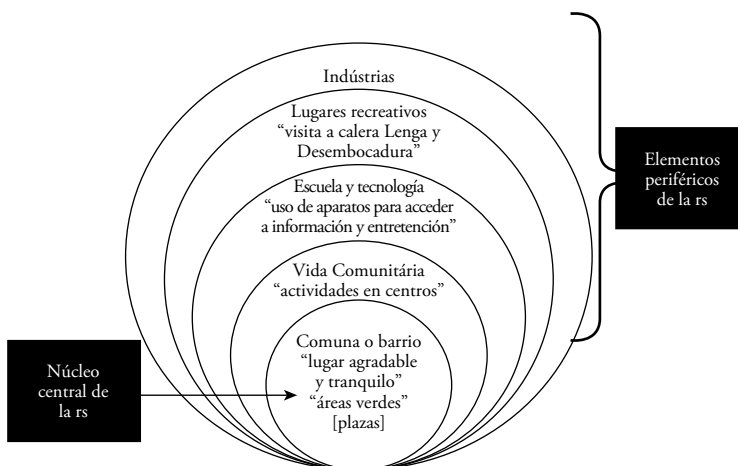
Indústrias

Lugares recreativos "visita a calera Lenga y Desembocadura"

Escuela y tecnología "uso de aparatos para acceder a información y entretención"

Vida Comunitária "actividades en centros"

Comuna o barrio "lugar agradable y tranquilo" "áreas verdes" [plazas]

Elementos periféricos de la rs

Núcleo central de la rs